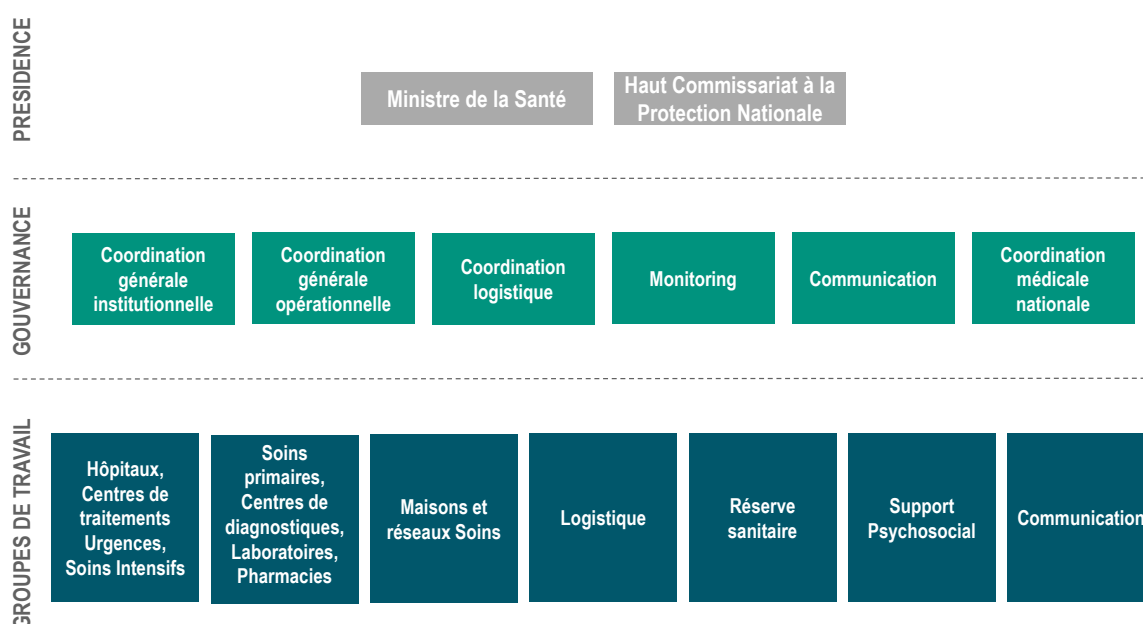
PRESIDENCE

Ministre de la Santé

Haut Commissariat à la Protection Nationale

GOUVERNANCE

Coordination générale institutionnelle

Coordination générale opérationnelle

Coordination logistique

Monitoring

Communication

Coordination médicale nationale

GROUPES DE TRAVAIL

Hôpitaux, Centres de traitements Urgences, Soins Intensifs

Soins primaires, Centres de diagnostiques, Laboratoires, Pharmacies

Maisons et réseaux Soins

Logistique

Réserve sanitaire

Support Psychosocial

Communication